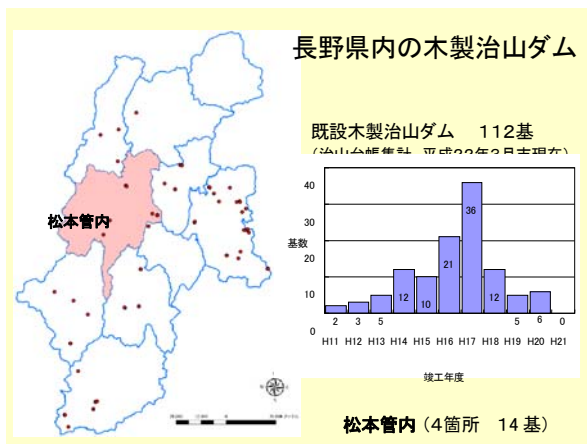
長野県内の木製治山ダム

既設木製治山ダム　112基
（治山台帳集計　平成2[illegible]年3月末現在）

松本管内

| | H11 | H12 | H13 | H14 | H15 | H16 | H17 | H18 | H19 | H20 | H21 |
|---|---|---|---|---|---|---|---|---|---|---|---|
| 基数 | 2 | 3 | 5 | 12 | 10 | 21 | 36 | 12 | 5 | 6 | 0 |

40
30
20
10
0
基数

竣工年度

松本管内（4箇所　14 基）